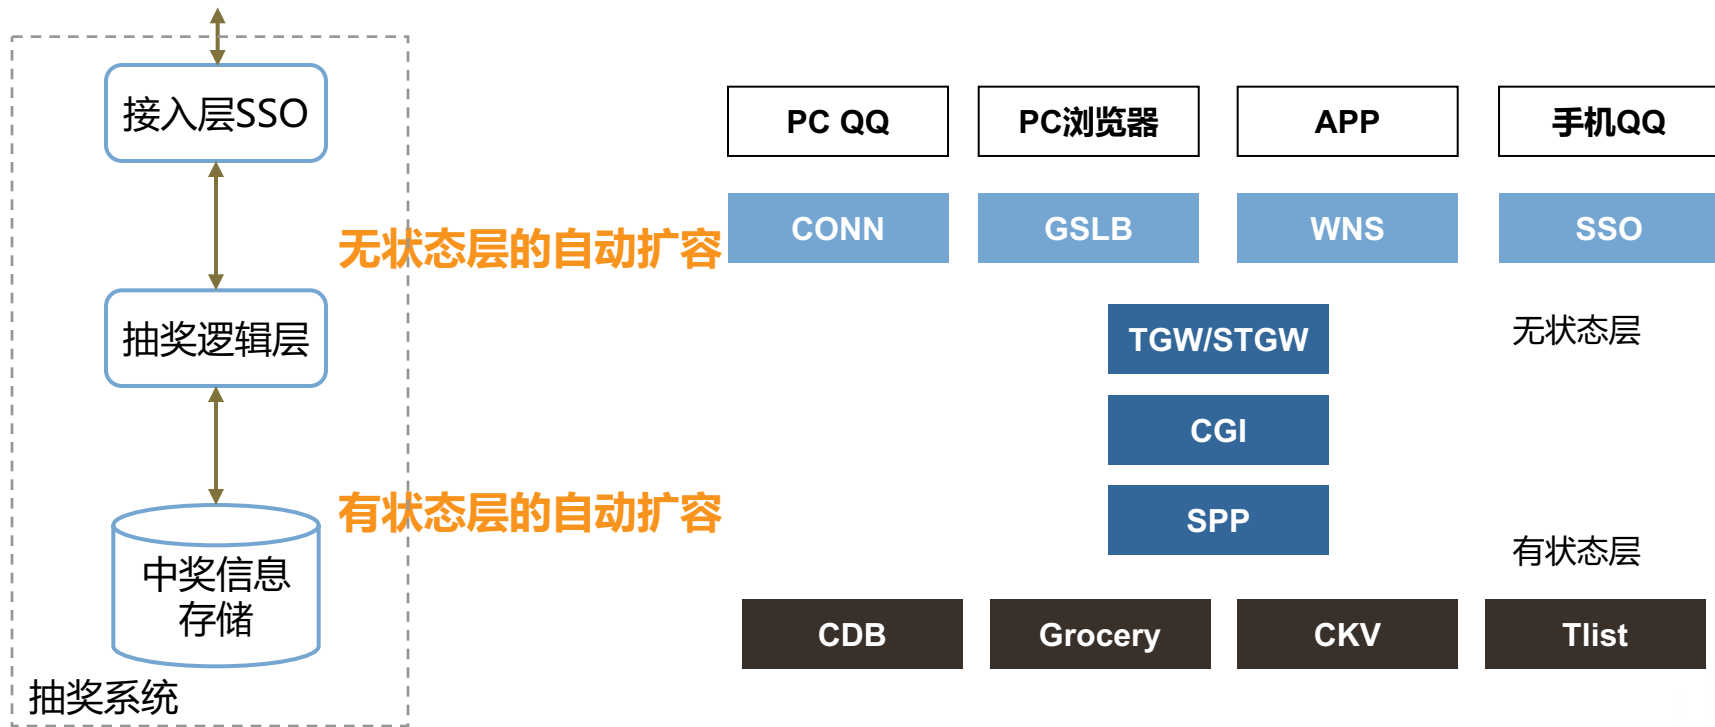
接入层SSO

抽奖逻辑层

中奖信息存储

抽奖系统

无状态层的自动扩容

有状态层的自动扩容

PC QQ

PC浏览器

APP

手机QQ

CONN

GSLB

WNS

SSO

TGW/STGW

无状态层

CGI

SPP

有状态层

CDB

Grocery

CKV

Tlist